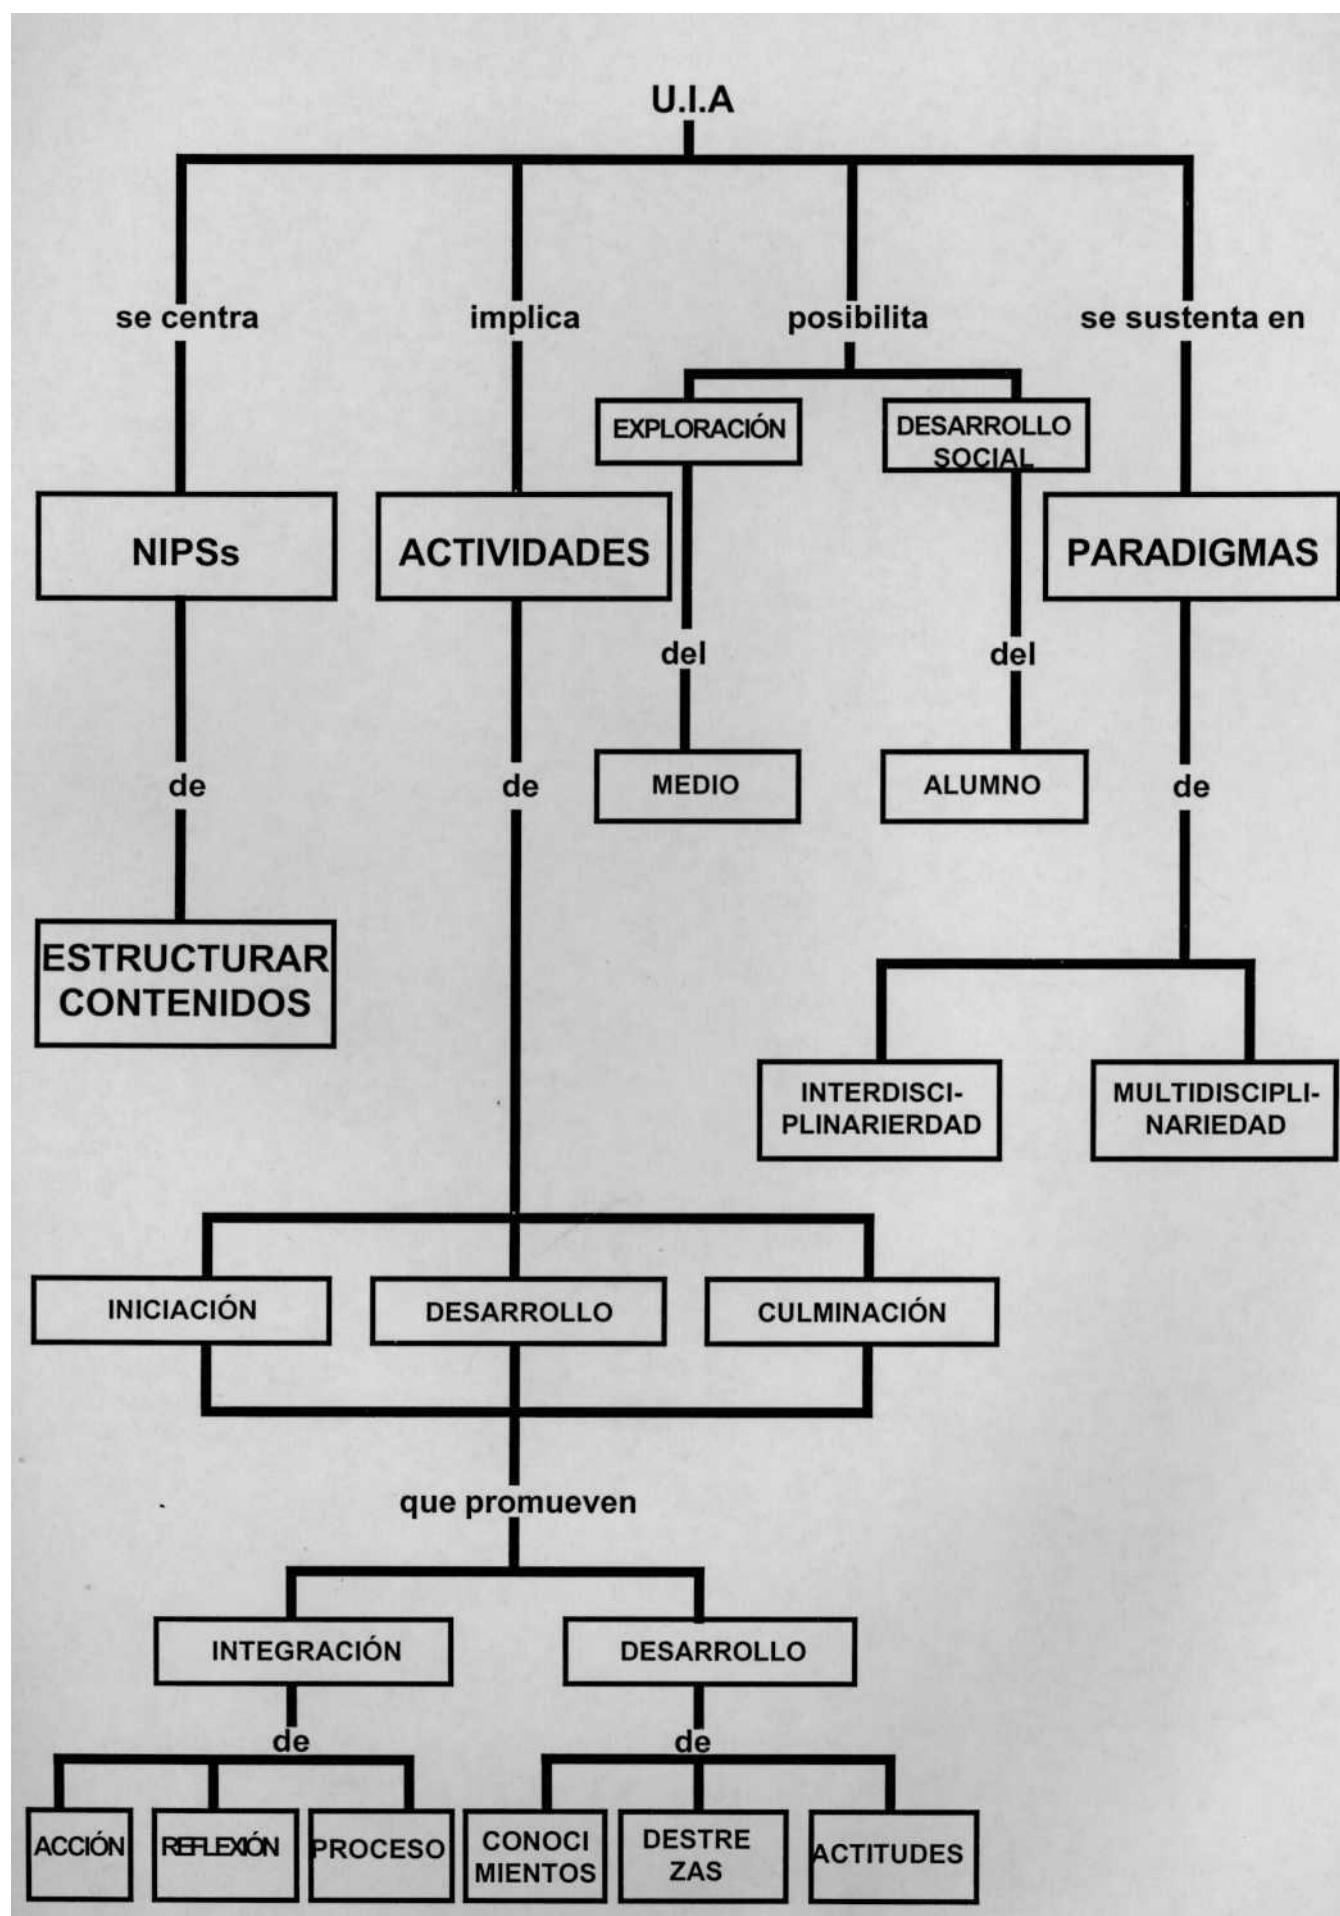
U.I.A

se centra

implica

posibilita

se sustenta en

EXPLORACIÓN

DESARROLLO SOCIAL

NIPSs

ACTIVIDADES

PARADIGMAS

del

del

de

de

MEDIO

ALUMNO

de

ESTRUCTURAR CONTENIDOS

INTERDISCIPLINARIERDAD

MULTIDISCIPLINARIEDAD

INICIACIÓN

DESARROLLO

CULMINACIÓN

que promueven

INTEGRACIÓN

DESARROLLO

de

de

ACCIÓN

REFLEXIÓN

PROCESO

CONOCIMIENTOS

DESTREZAS

ACTITUDES